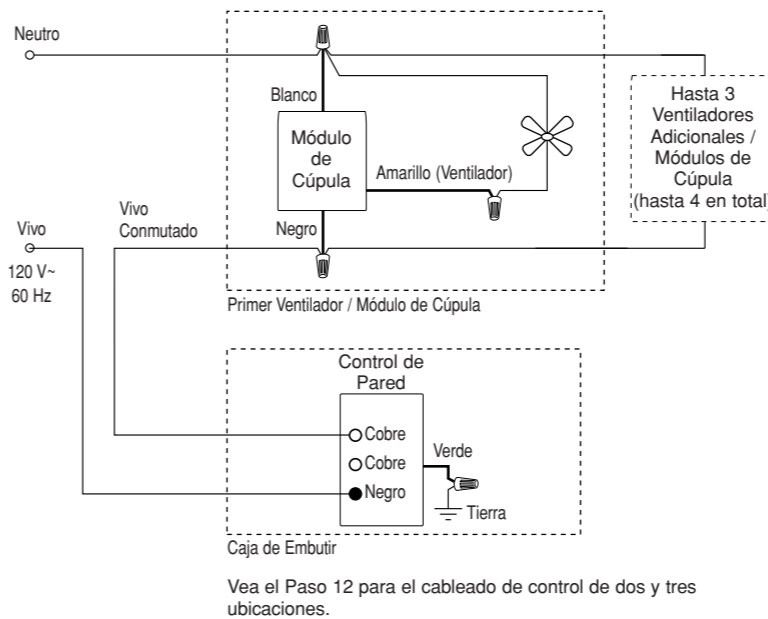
Neutro

Blanco

Módulo de Cúpula

Amarillo (Ventilador)

Hasta 3 Ventiladores Adicionales / Módulos de Cúpula (hasta 4 en total

Vivo

120 V~
60 Hz

Vivo Conmutado

Negro

Primer Ventilador / Módulo de Cúpula

Control de Pared

Cobre

Cobre

Negro

Verde

Tierra

Caja de Embutir

Vea el Paso 12 para el cableado de control de dos y tres ubicaciones.